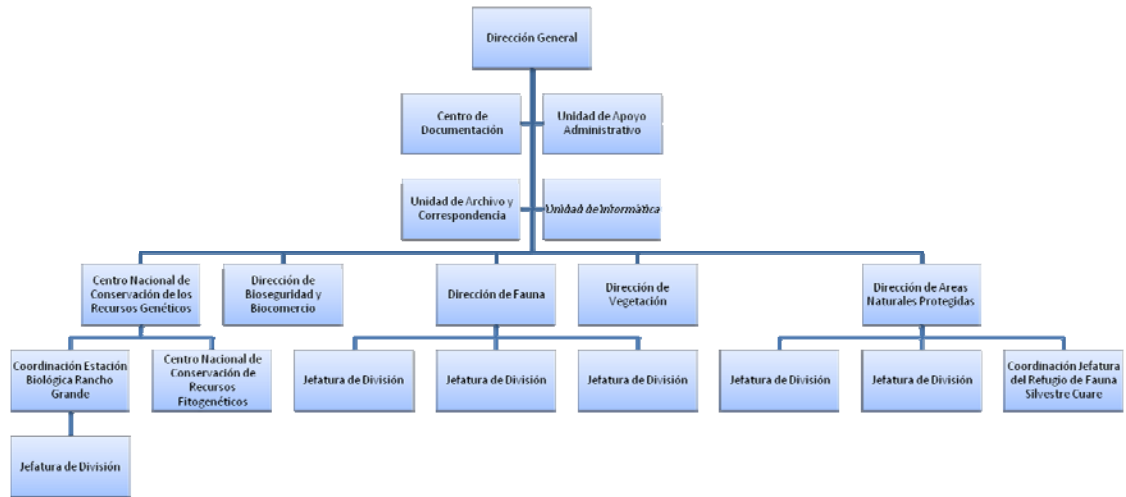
Dirección General

Centro de Documentación

Unidad de Apoyo Administrativo

Unidad de Archivo y Correspondencia

Unidad de Informática

Centro Nacional de Conservación de los Recursos Genéticos

Dirección de Bioseguridad y Biocomercio

Dirección de Fauna

Dirección de Vegetación

Dirección de Areas Naturales Protegidas

Coordinación Estación Biológica Rancho Grande

Centro Nacional de Conservación de Recursos Fitogenéticos

Jefatura de División

Jefatura de División

Jefatura de División

Jefatura de División

Jefatura de División

Coordinación Jefatura del Refugio de Fauna Silvestre Cuare

Jefatura de División